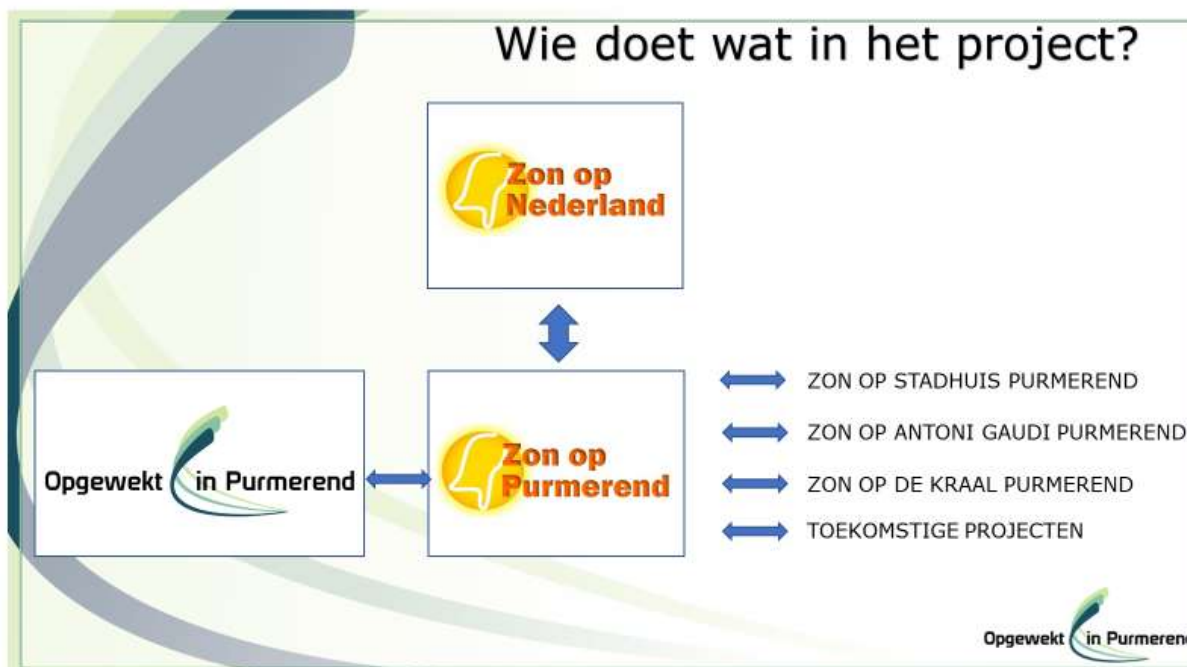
Wie doet wat in het project?

Zon op Nederland

Opgewekt in Purmerend

Zon op Purmerend

ZON OP STADHUIS PURMEREND

ZON OP ANTONI GAUDI PURMEREND

ZON OP DE KRAAL PURMEREND

TOEKOMSTIGE PROJECTEN

Opgewekt in Purmerend